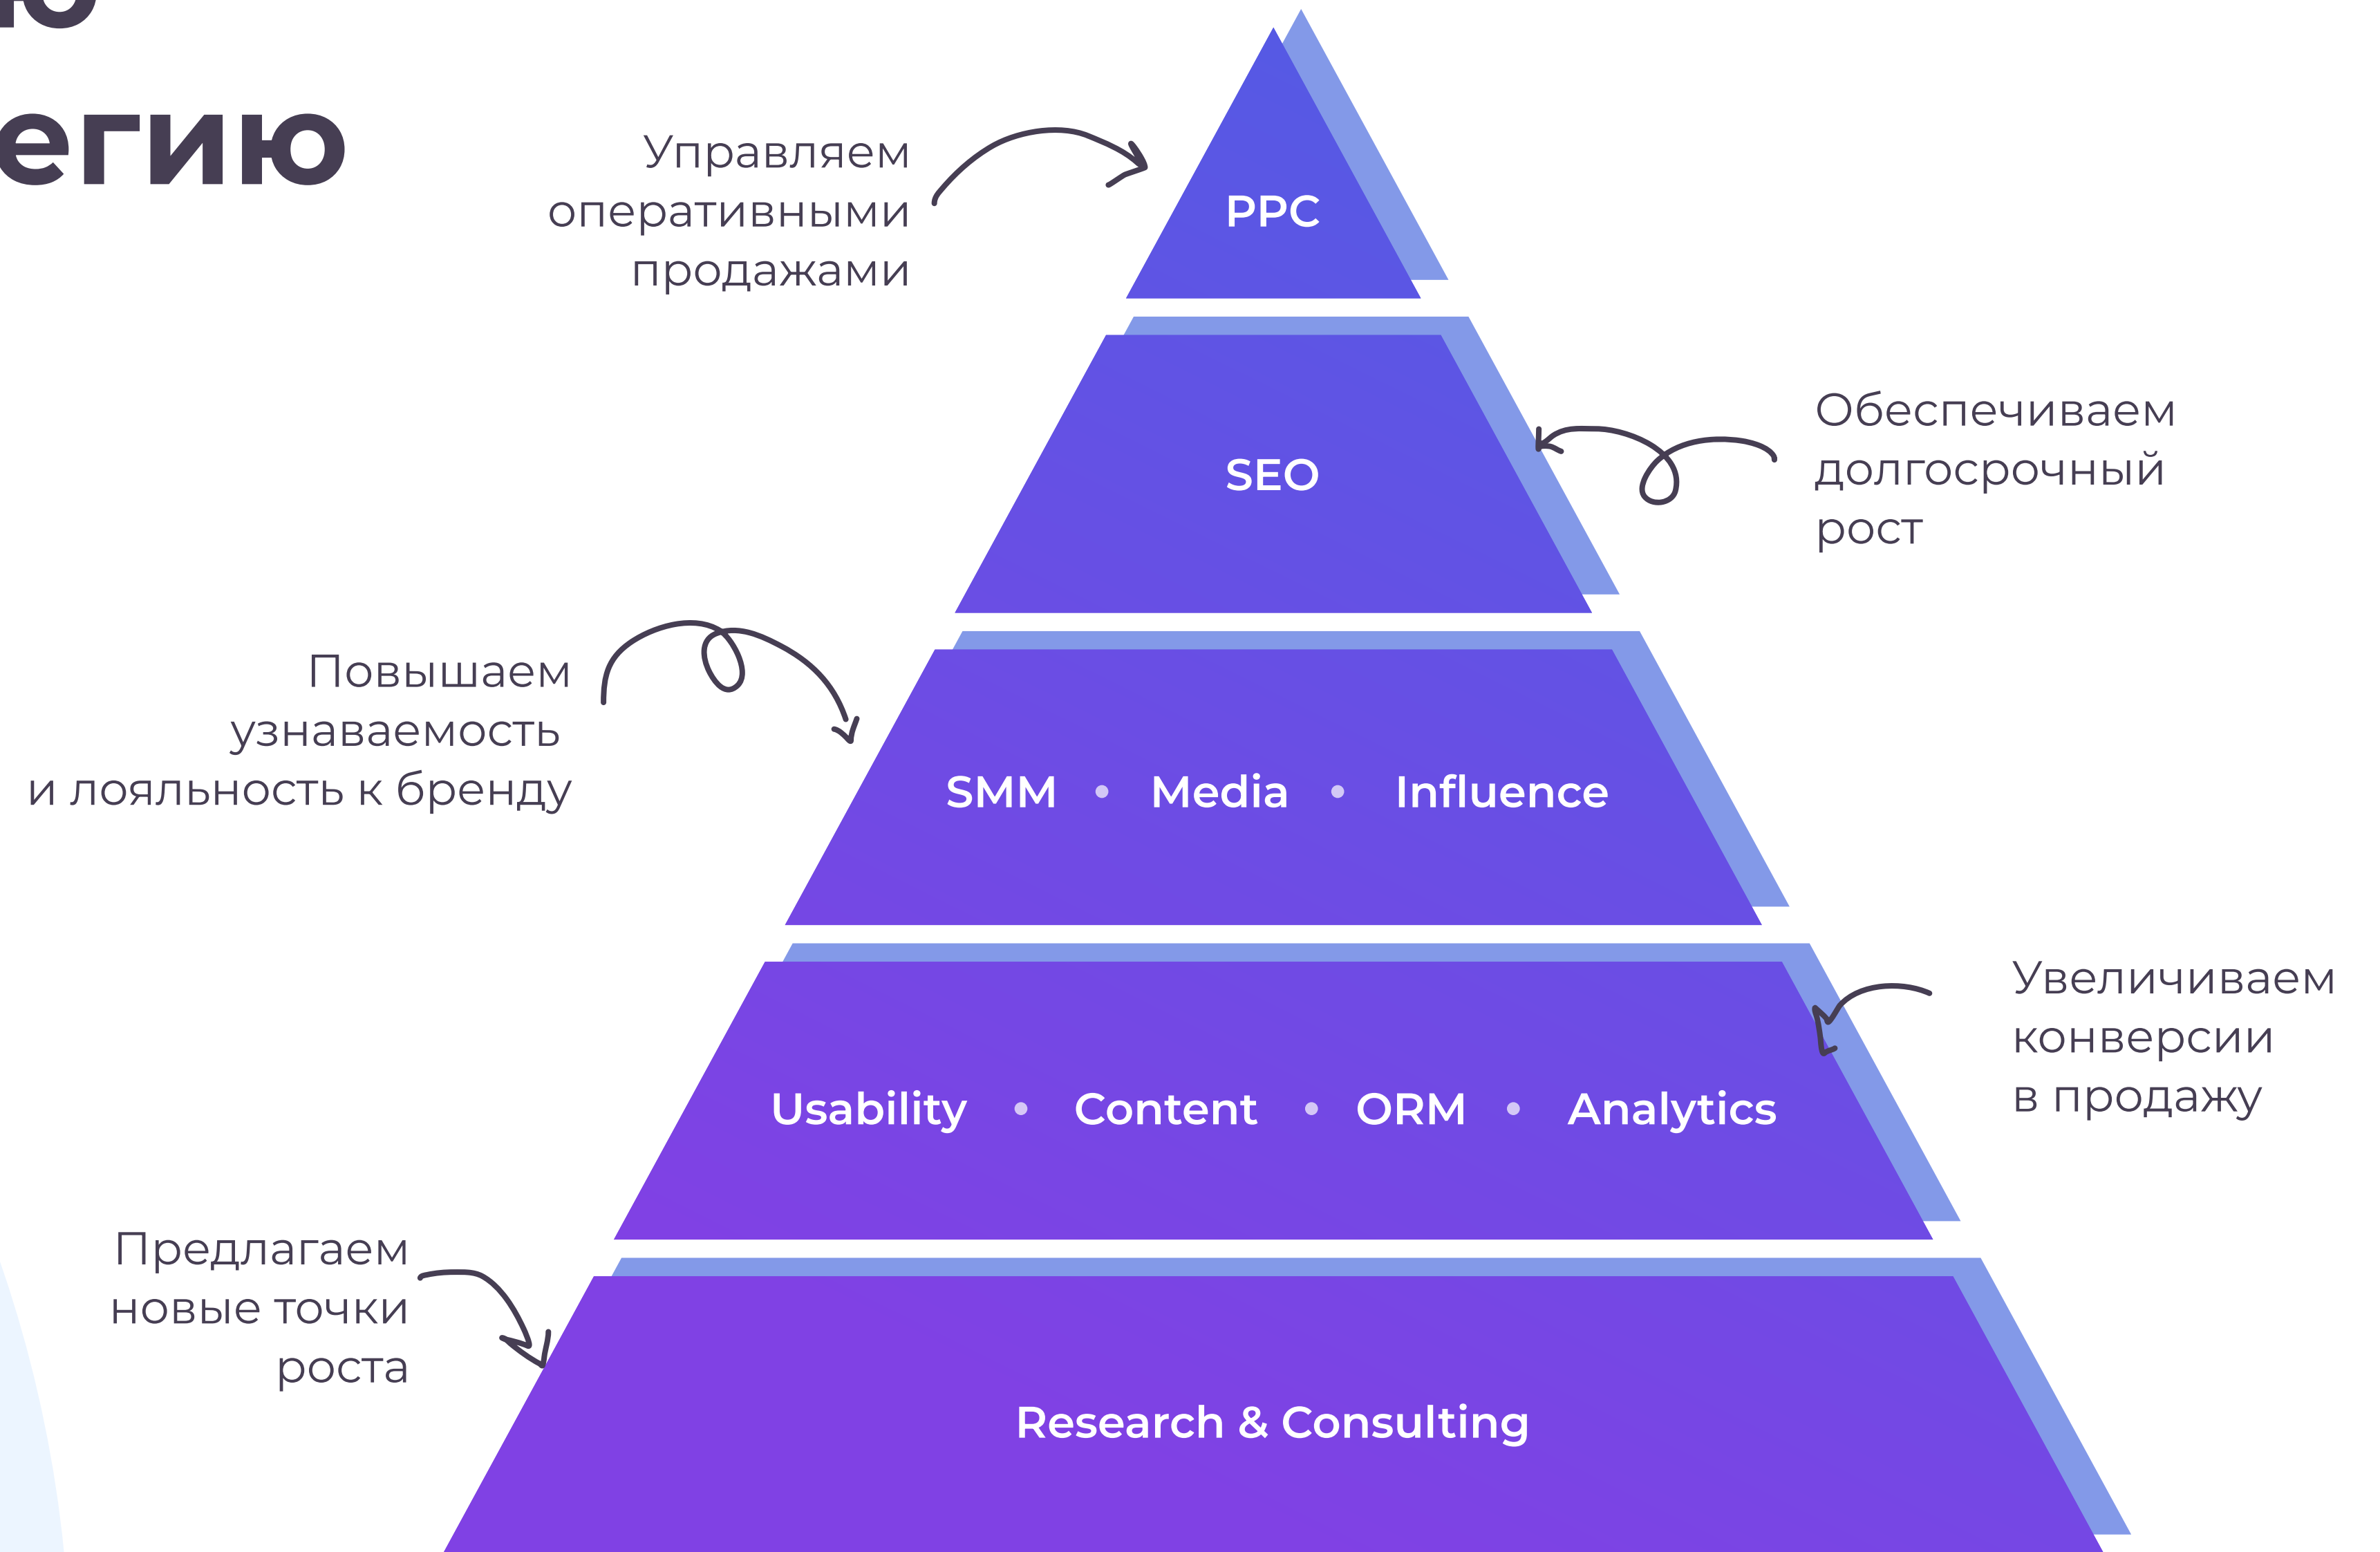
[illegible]
егию

Управляем оперативными продажами

PPC

Обеспечиваем долгосрочный рост

SEO

Повышаем узнаваемость и лояльность к бренду

SMM • Media • Influence

Увеличиваем конверсии в продажу

Usability • Content • ORM • Analytics

Предлагаем новые точки роста

Research & Consulting